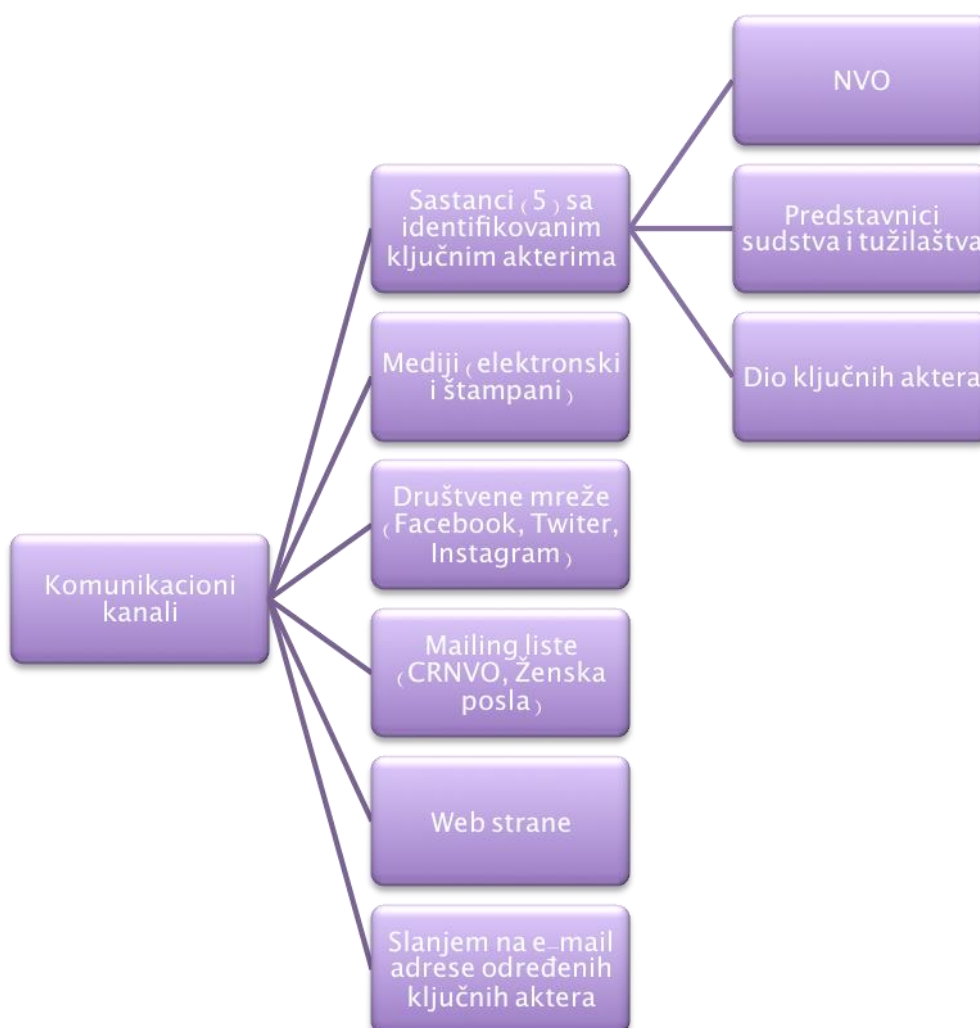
Komunikacioni kanali

Sastanci (5) sa identifikovanim ključnim akterima

NVO

Predstavnici sudstva i tužilaštva

Dio ključnih aktera

Mediji (elektronski i štampani)

Društvene mreže (Facebook, Twiter, Instagram)

Mailing liste (CRNVO, Ženska posla)

Web strane

Slanjem na e-mail adrese određenih ključnih aktera